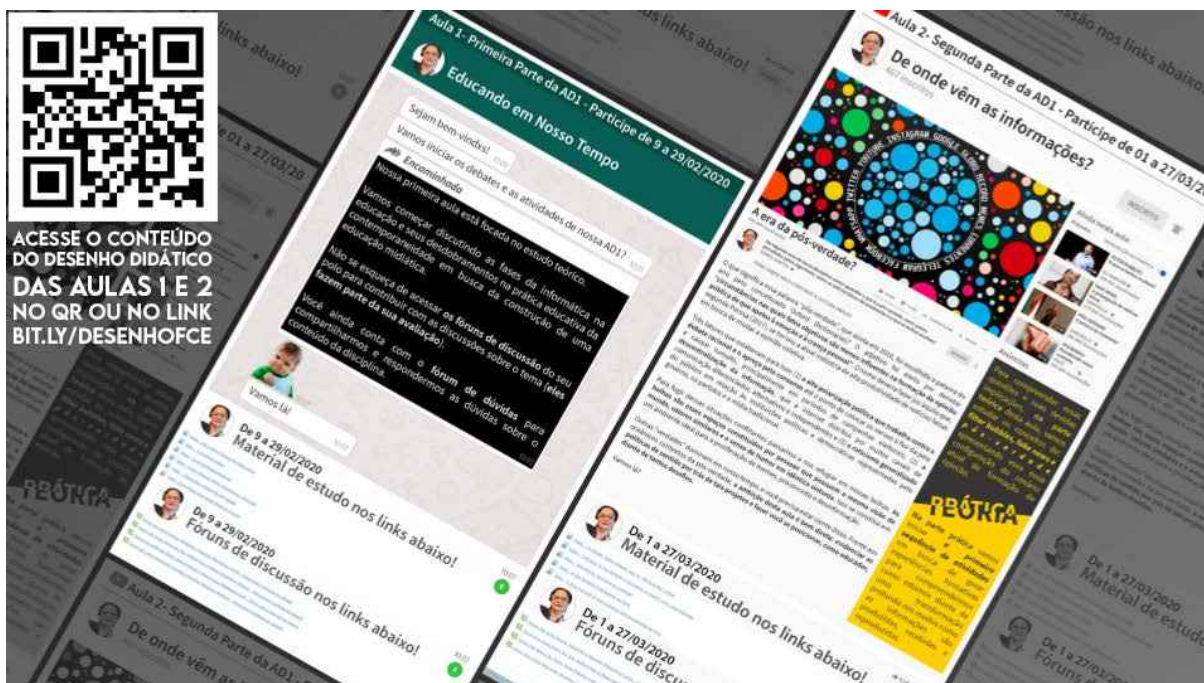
ACESSE O CONTEÚDO DO DESENHO DIDÁTICO
DAS AULAS 1 E 2
NO QR OU NO LINK
BIT.LY/DESENHOFCE

Aula 1 - Primeira Parte da AD1 - Participe de 9 a 29/02/2020

Educando em Nosso Tempo

Sejam bem-vindxs!

Vamos iniciar os debates e as atividades de nossa AD1?

Encaminhado

Nossa primeira aula está focada no estudo teórico.

Vamos começar discutindo as fases da informática na educação e seus desdobramentos na prática educativa da contemporaneidade em busca da construção de uma educação midiática.

Não se esqueça de acessar os fóruns de discussão do seu polo para contribuir com as discussões sobre o tema (eles fazem parte da sua avaliação).

Você ainda conta com o fórum de dúvidas para compartilharmos e respondermos as dúvidas sobre o conteúdo da disciplina.

Vamos lá!

De 9 a 29/02/2020
Material de estudo nos links abaixo!

De 9 a 29/02/2020
Fóruns de discussão nos links abaixo!

Aula 2 - Segunda Parte da AD1 - Participe de 01 a 27/03/2020

De onde vêm as informações?

A era da pós-verdade?

De 1 a 27/03/2020
Material de estudo nos links abaixo!

De 1 a 27/03/2020
Fóruns de discussão

PRÁTICA

Aula 2 - Segunda Parte da AD1

De onde vêm as

links abaixo!

De 1 a 27/03/2020
Material de estudo

De 1 a 27/03/2020
Fóruns